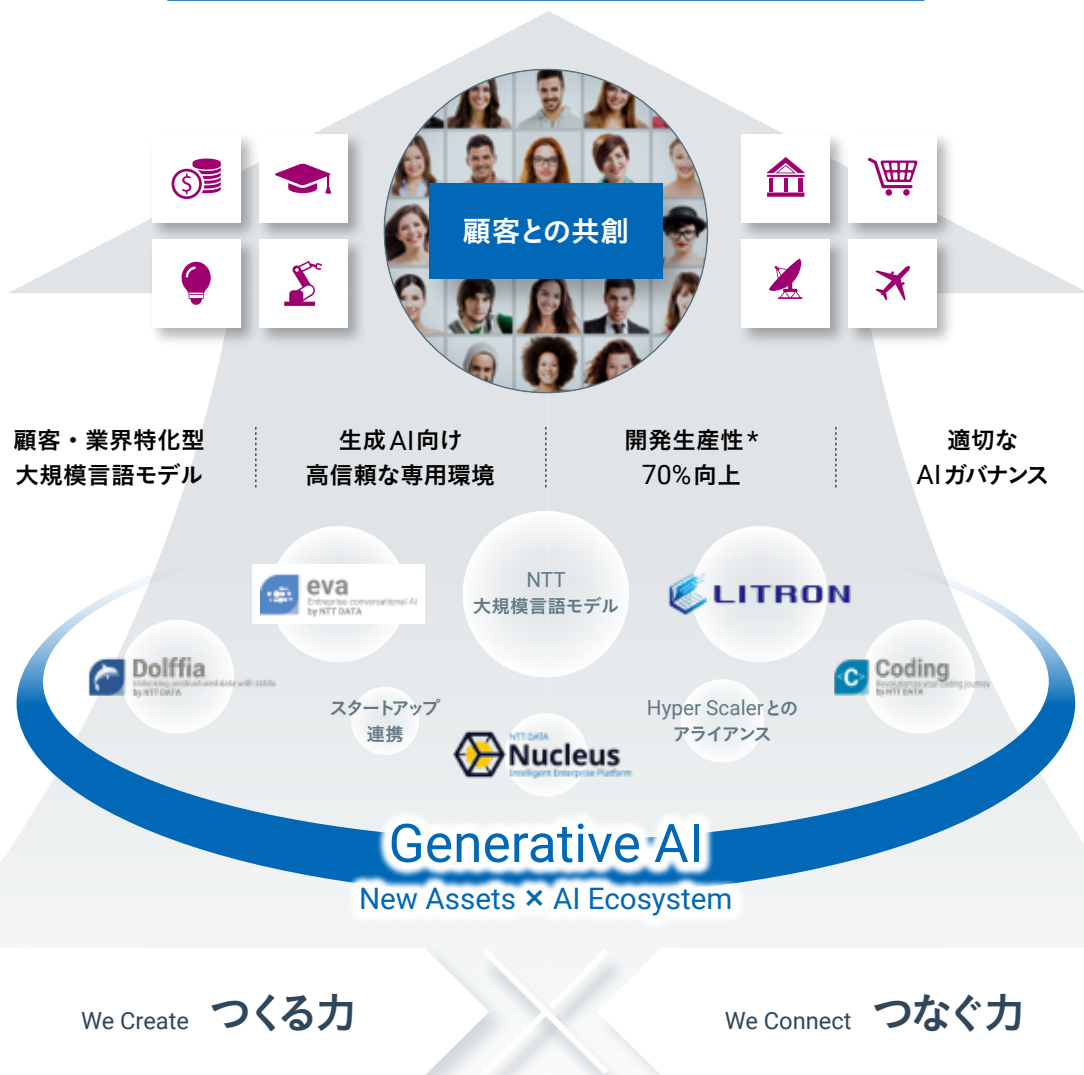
顧客との共創

顧客・業界特化型
大規模言語モデル

生成AI向け
高信頼な専用環境

開発生産性*
70%向上

適切な
AIガバナンス

eva
Enterprise conversational AI
by NTT DATA

NTT
大規模言語モデル

LITRON

Dolffia
Unlocking unstructured data with LLMs
by NTT DATA

Coding
Revolutionize your coding journey
by NTT DATA

スタートアップ
連携

Hyper Scalerとの
アライアンス

NTT DATA
Nucleus
Intelligent Enterprise Platform

Generative AI
New Assets × AI Ecosystem

We Create つくる力

We Connect つなぐ力